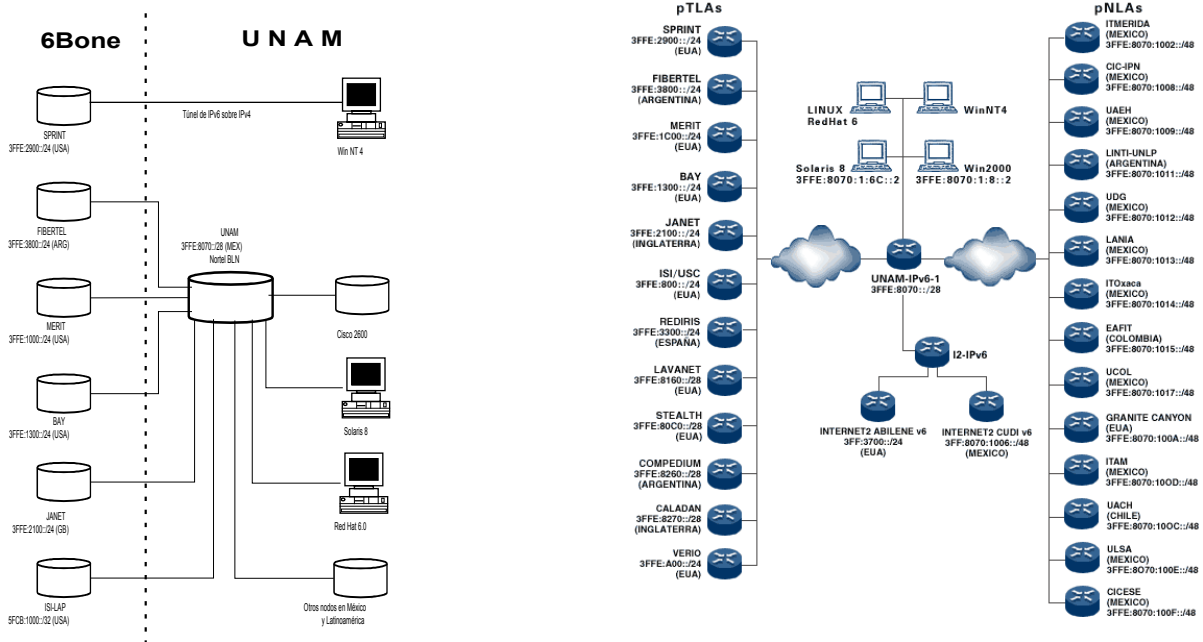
6Bone

U N A M

Túnel de IPv6 sobre IPv4

SPRINT
3FFE:2900::/24 (USA)

Win NT 4

FIBERTEL
3FFE:3800::/24 (ARG)

UNAM
3FFE:8070::/28 (MEX)
Nortel BLN

MERIT
3FFE:1000::/24 (USA)

Cisco 2600

BAY
3FFE:1300::/24 (USA)

Solaris 8

JANET
3FFE:2100::/24 (GB)

Red Hat 6.0

ISI-LAP
5FCB:1000::/32 (USA)

Otros nodos en México y Latinoamérica

pTLAs

SPRINT
3FFE:2900::/24
(EUA)

FIBERTEL
3FFE:3800::/24
(ARGENTINA)

MERIT
3FFE:1C00::/24
(EUA)

BAY
3FFE:1300::/24
(EUA)

JANET
3FFE:2100::/24
(INGLATERRA)

ISI/USC
3FFE:800::/24
(EUA)

REDIRIS
3FFE:3300::/24
(ESPAÑA)

LAVANET
3FFE:8160::/28
(EUA)

STEALTH
3FFE:80C0::/28
(EUA)

COMPEDIUM
3FFE:8260::/28
(ARGENTINA)

CALADAN
3FFE:8270::/28
(INGLATERRA)

VERIO
3FFE:A00::/24
(EUA)

LINUX
RedHat 6

WinNT4

Solaris 8
3FFE:8070:1:6C::2

Win2000
3FFE:8070:1:8::2

UNAM-IPv6-1
3FFE:8070::/28

I2-IPv6

INTERNET2 ABILENE v6
3FF:3700::/24
(EUA)

INTERNET2 CUDI v6
3FF:8070:1006::/48
(MEXICO)

pNLAs

ITMERIDA
(MEXICO)
3FFE:8070:1002::/48

CIC-IPN
(MEXICO)
3FFE:8070:1008::/48

UAEH
(MEXICO)
3FFE:8070:1009::/48

LINTI-UNLP
(ARGENTINA)
3FFE:8070:1011::/48

UDG
(MEXICO)
3FFE:8070:1012::/48

LANIA
(MEXICO)
3FFE:8070:1013::/48

ITOxaca
(MEXICO)
3FFE:8070:1014::/48

EAFIT
(COLOMBIA)
3FFE:8070:1015::/48

UCOL
(MEXICO)
3FFE:8070:1017::/48

GRANITE CANYON
(EUA)
3FFE:8070:100A::/48

ITAM
(MEXICO)
3FFE:8070:10OD::/48

UACH
(CHILE)
3FFE:8070:10OC::/48

ULSA
(MEXICO)
3FFE:8O70:100E::/48

CICESE
(MEXICO)
3FFE:8070:100F::/48